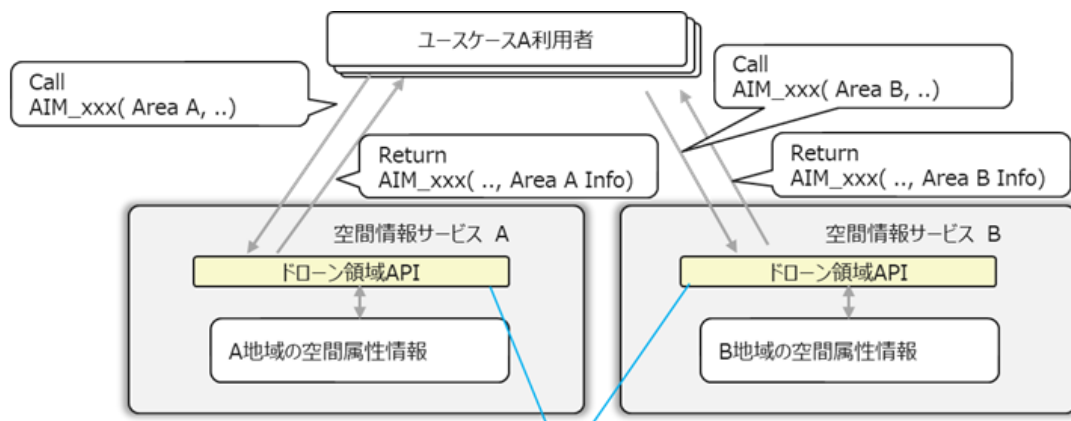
ユースケースA利用者

Call
AIM_xxx( Area A, ..)

Call
AIM_xxx( Area B, ..)

Return
AIM_xxx( .., Area A Info)

Return
AIM_xxx( .., Area B Info)

空間情報サービス A

ドローン領域API

A地域の空間属性情報

空間情報サービス B

ドローン領域API

B地域の空間属性情報